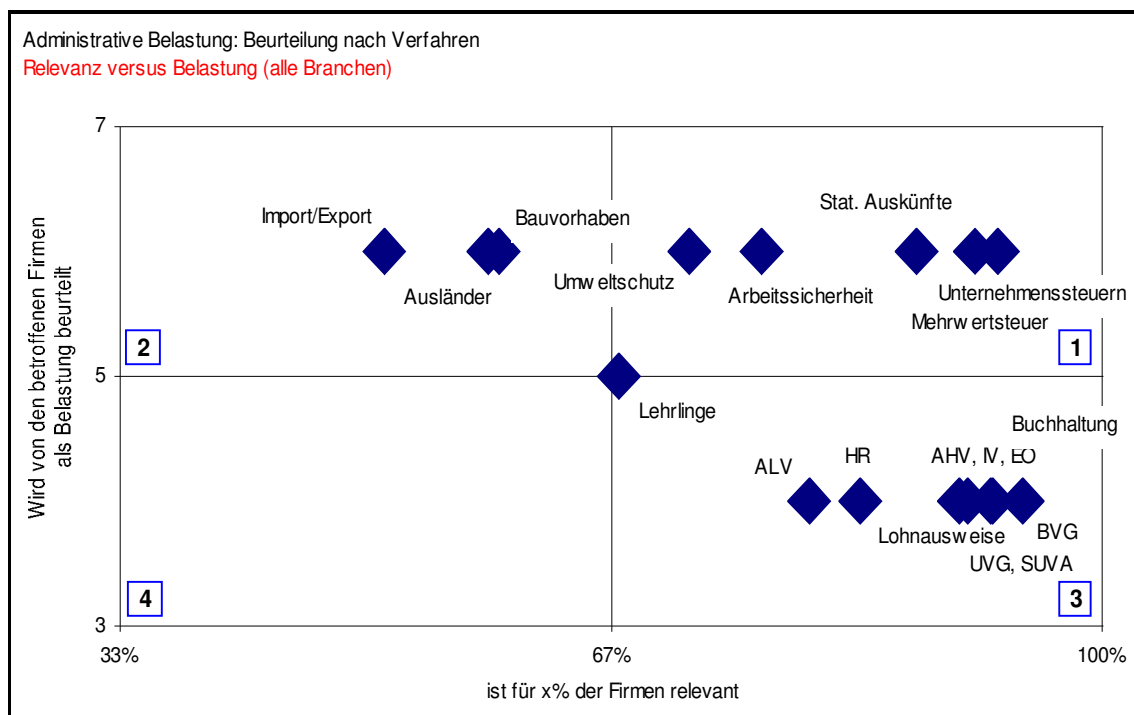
Administrative Belastung: Beurteilung nach Verfahren
Relevanz versus Belastung (alle Branchen)

Wird von den betroffenen Firmen als Belastung beurteilt

7
5
3

Import/Export
Bauvorhaben
Ausländer
Umweltschutz
Stat. Auskünfte
Arbeitssicherheit
Unternehmenssteuern
Mehrwertsteuer
2
1
Lehrlinge
Buchhaltung
ALV
HR
AHV, IV, EO
Lohnausweise
BVG
UVG, SUVA
4
3

33%
67%
100%

ist für x% der Firmen relevant